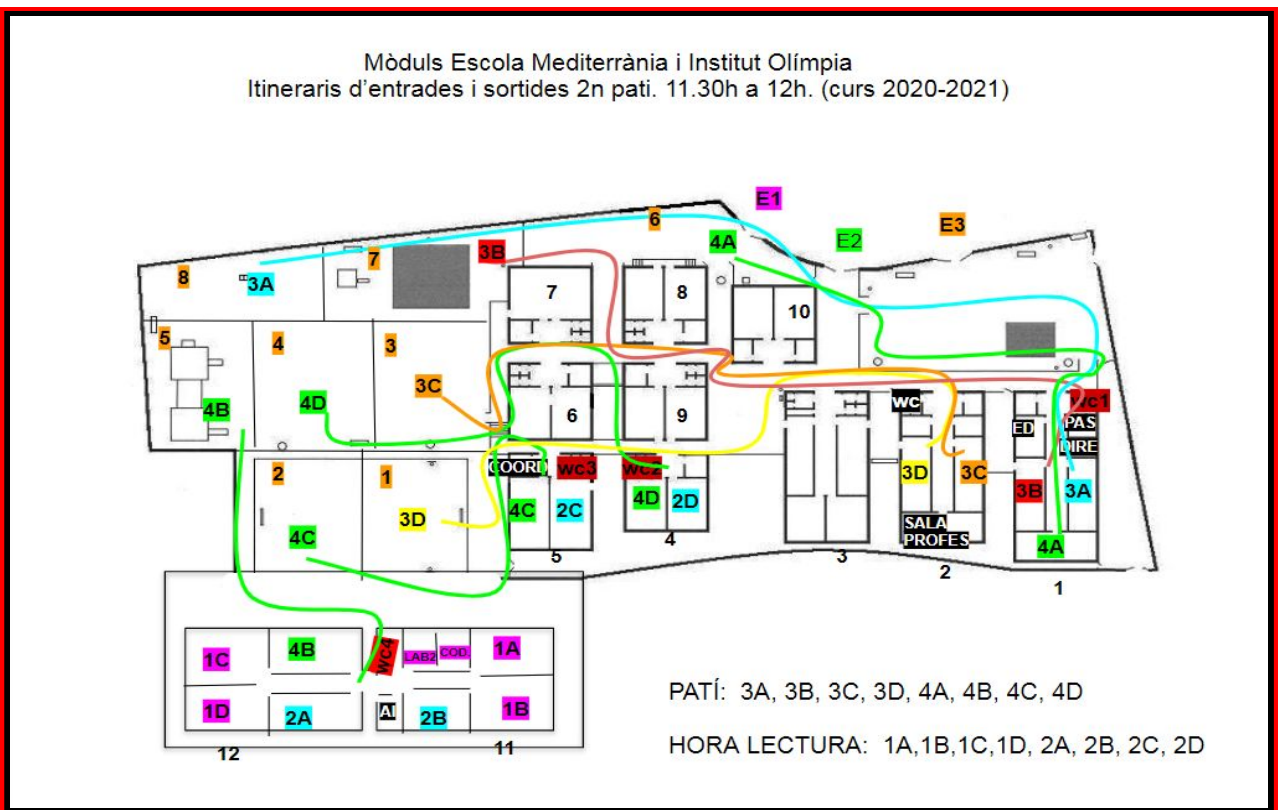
Mòduls Escola Mediterrània i Institut Olímpia
Itineraris d'entrades i sortides 2n pati. 11.30h a 12h. (curs 2020-2021)

E1
6
E2
E3
3B
4A
8
3A
7
7
8
10
5
4
3
3C
4B
4D
6
9
wc
wc1
ED
PAS
DIRE
COORD
wc3
wc2
2
1
3D
3C
3D
4C
2C
4D
2D
3B
3A
4C
SALA PROFES
5
4
3
2
1
4A
1C
4B
WC4
LAB2
COD.
1A
1D
2A
AI
2B
1B
12
11

PATÍ: 3A, 3B, 3C, 3D, 4A, 4B, 4C, 4D

HORA LECTURA: 1A,1B,1C,1D, 2A, 2B, 2C, 2D